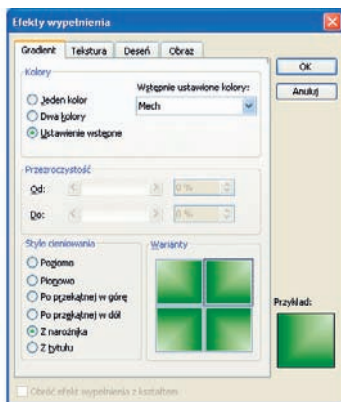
Efekty wypełnienia

Gradient | Tekstura | Deseń | Obraz

OK
Anuluj

Kolory
Jeden kolor
Dwa kolory
Ustawienie wstępne
Wstępnie ustawione kolory:
Mech

Przezroczystość
Od: 0 %
Do: 0 %

Style cieniowania
Poziomo
Pionowo
Po przekątnej w górę
Po przekątnej w dół
Z narożnika
Z tytułu

Warianty

Przykład:

Obróć efekt wypełnienia z kształtem